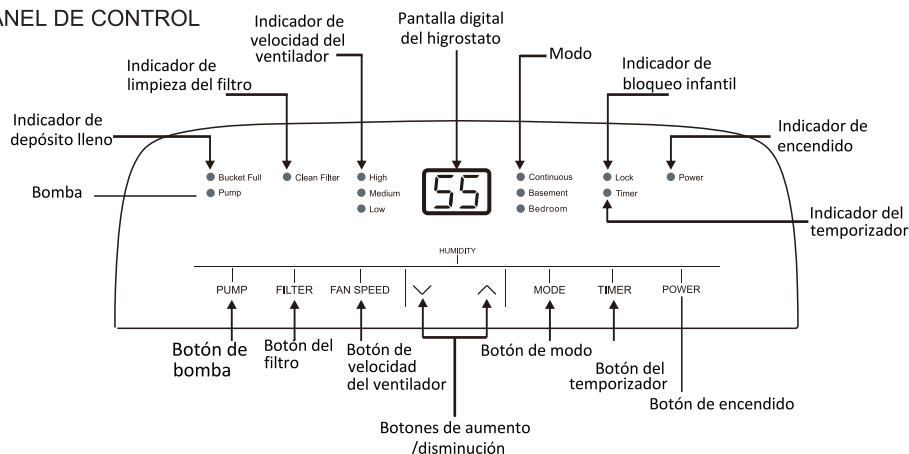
ANEL DE CONTROL

Indicador de velocidad del ventilador

Pantalla digital del higrostato

Modo

Indicador de limpieza del filtro

Indicador de bloqueo infantil

Indicador de depósito lleno

Indicador de encendido

Bucket Full
Pump
Clean Filter
High
Medium
Low
55
Continuous
Basement
Bedroom
Lock
Timer
Power

Bomba

Indicador del temporizador

HUMIDITY

PUMP FILTER FAN SPEED MODE TIMER POWER

Botón de bomba

Botón del filtro

Botón de velocidad del ventilador

Botón de modo

Botón del temporizador

Botón de encendido

Botones de aumento /disminución